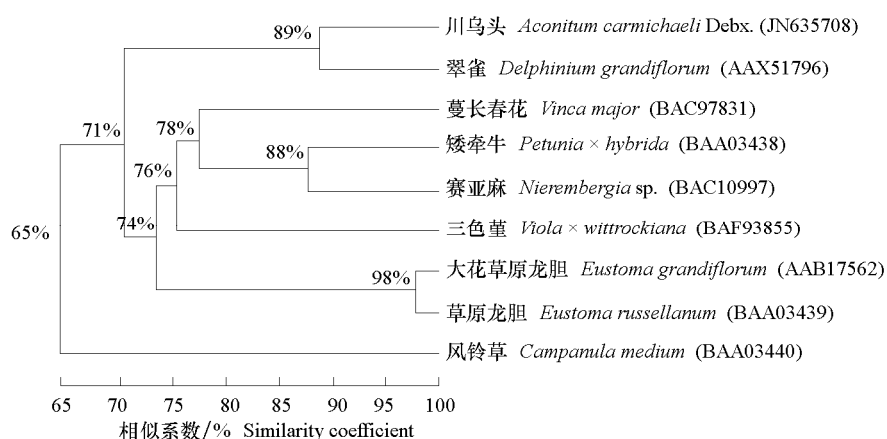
89%

川乌头 *Aconitum carmichaeli* Debx. (JN635708)

翠雀 *Delphinium grandiflorum* (AAX51796)

71%

78%

蔓长春花 *Vinca major* (BAC97831)

88%

矮牵牛 *Petunia* × *hybrida* (BAA03438)

76%

赛亚麻 *Nierembergia* sp. (BAC10997)

65%

74%

三色堇 *Viola* × *wittrockiana* (BAF93855)

98%

大花草原龙胆 *Eustoma grandiflorum* (AAB17562)

草原龙胆 *Eustoma russellanum* (BAA03439)

风铃草 *Campanula medium* (BAA03440)

65 70 75 80 85 90 95 100

相似系数/% Similarity coefficient